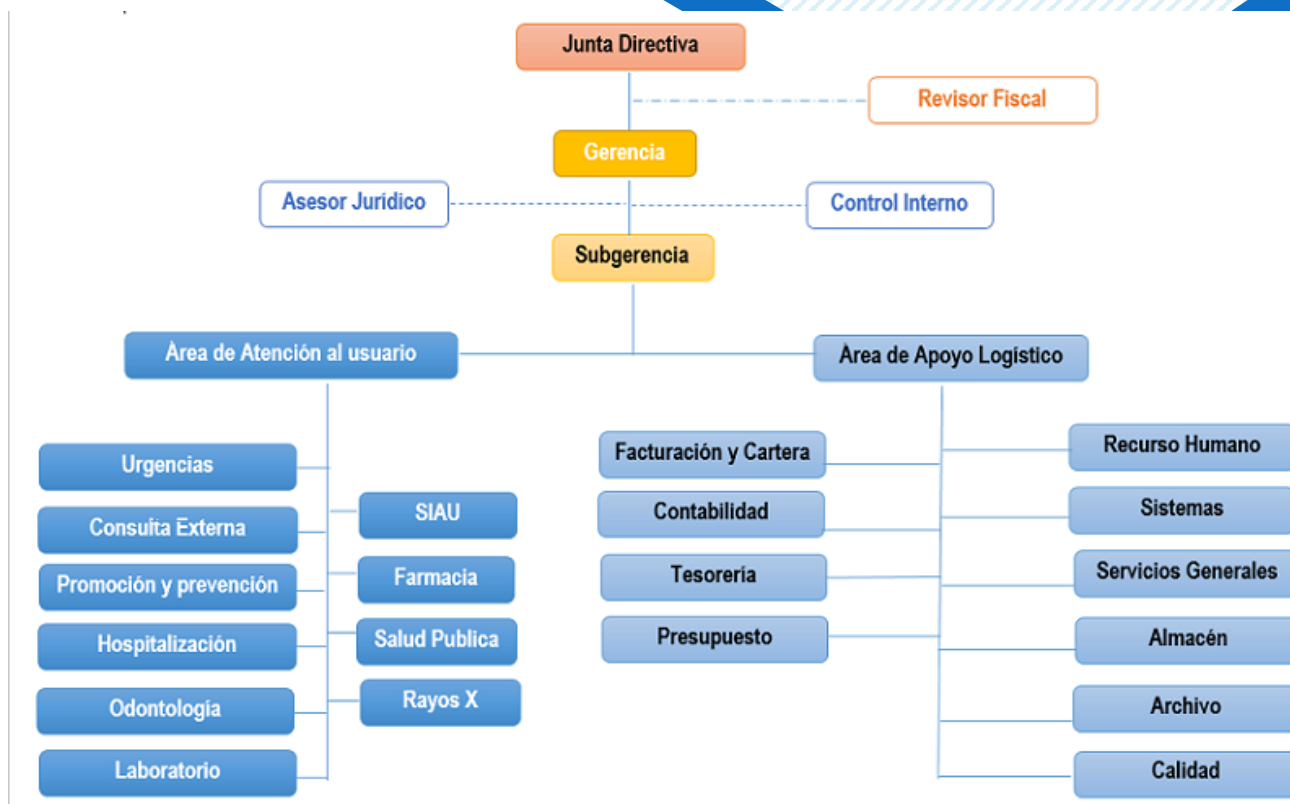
Junta Directiva

Revisor Fiscal

Gerencia

Asesor Jurídico

Control Interno

Subgerencia

Àrea de Atención al usuario

Àrea de Apoyo Logístico

Urgencias

Consulta Externa

Promoción y prevención

Hospitalización

Odontología

Laboratorio

SIAU

Farmacia

Salud Publica

Rayos X

Facturación y Cartera

Contabilidad

Tesorería

Presupuesto

Recurso Humano

Sistemas

Servicios Generales

Almacén

Archivo

Calidad